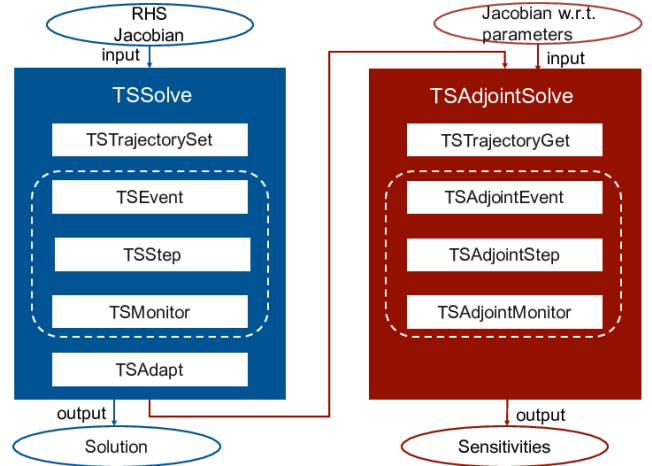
RHS
Jacobian

input

TSSolve

TSTrajectorySet

TSEvent

TSStep

TSMonitor

TSAdapt

output

Solution

Jacobian w.r.t.
parameters

input

TSAdjointSolve

TSTrajectoryGet

TSAdjointEvent

TSAdjointStep

TSAdjointMonitor

output

Sensitivities